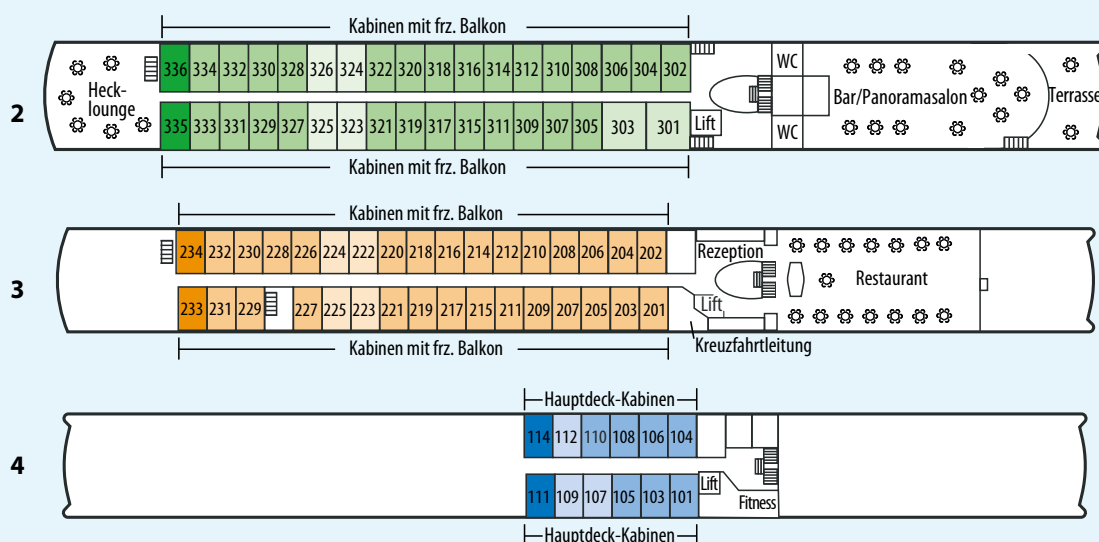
Kabinen mit frz. Balkon

2

Heck-lounge

336 334 332 330 328 326 324 322 320 318 316 314 312 310 308 306 304 302

335 333 331 329 327 325 323 321 319 317 315 311 309 307 305 303 301

Lift

WC

WC

Bar/Panoramasalon

Terrasse

Kabinen mit frz. Balkon

Kabinen mit frz. Balkon

3

234 232 230 228 226 224 222 220 218 216 214 212 210 208 206 204 202

233 231 229 227 225 223 221 219 217 215 211 209 207 205 203 201

Rezeption

Restaurant

Lift

Kreuzfahrtleitung

Kabinen mit frz. Balkon

Hauptdeck-Kabinen

4

114 112 110 108 106 104

111 109 107 105 103 101

Lift

Fitness

Hauptdeck-Kabinen